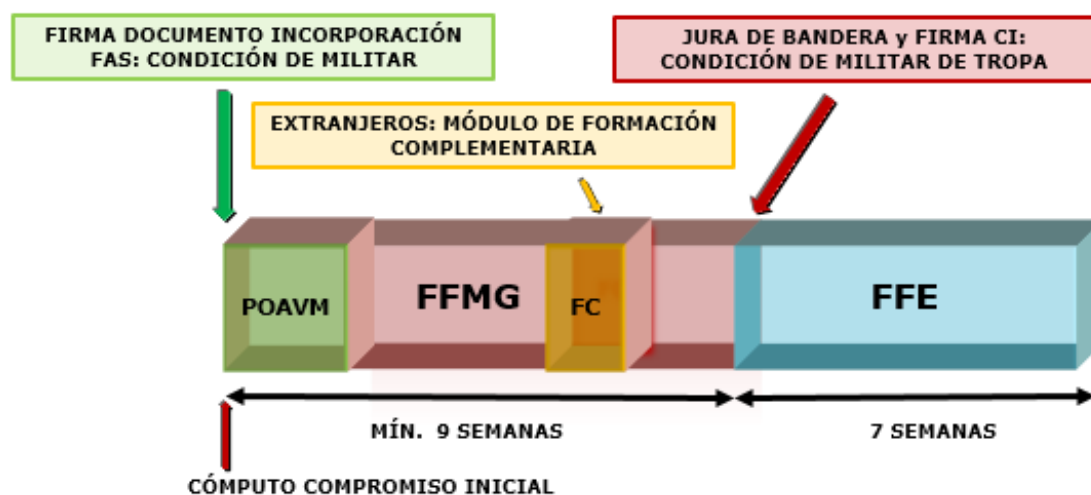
FIRMA DOCUMENTO INCORPORACIÓN FAS: CONDICIÓN DE MILITAR

JURA DE BANDERA y FIRMA CI: CONDICIÓN DE MILITAR DE TROPA

EXTRANJEROS: MÓDULO DE FORMACIÓN COMPLEMENTARIA

POAVM

FFMG

FC

FFE

MÍN. 9 SEMANAS

7 SEMANAS

CÓMPUTO COMPROMISO INICIAL